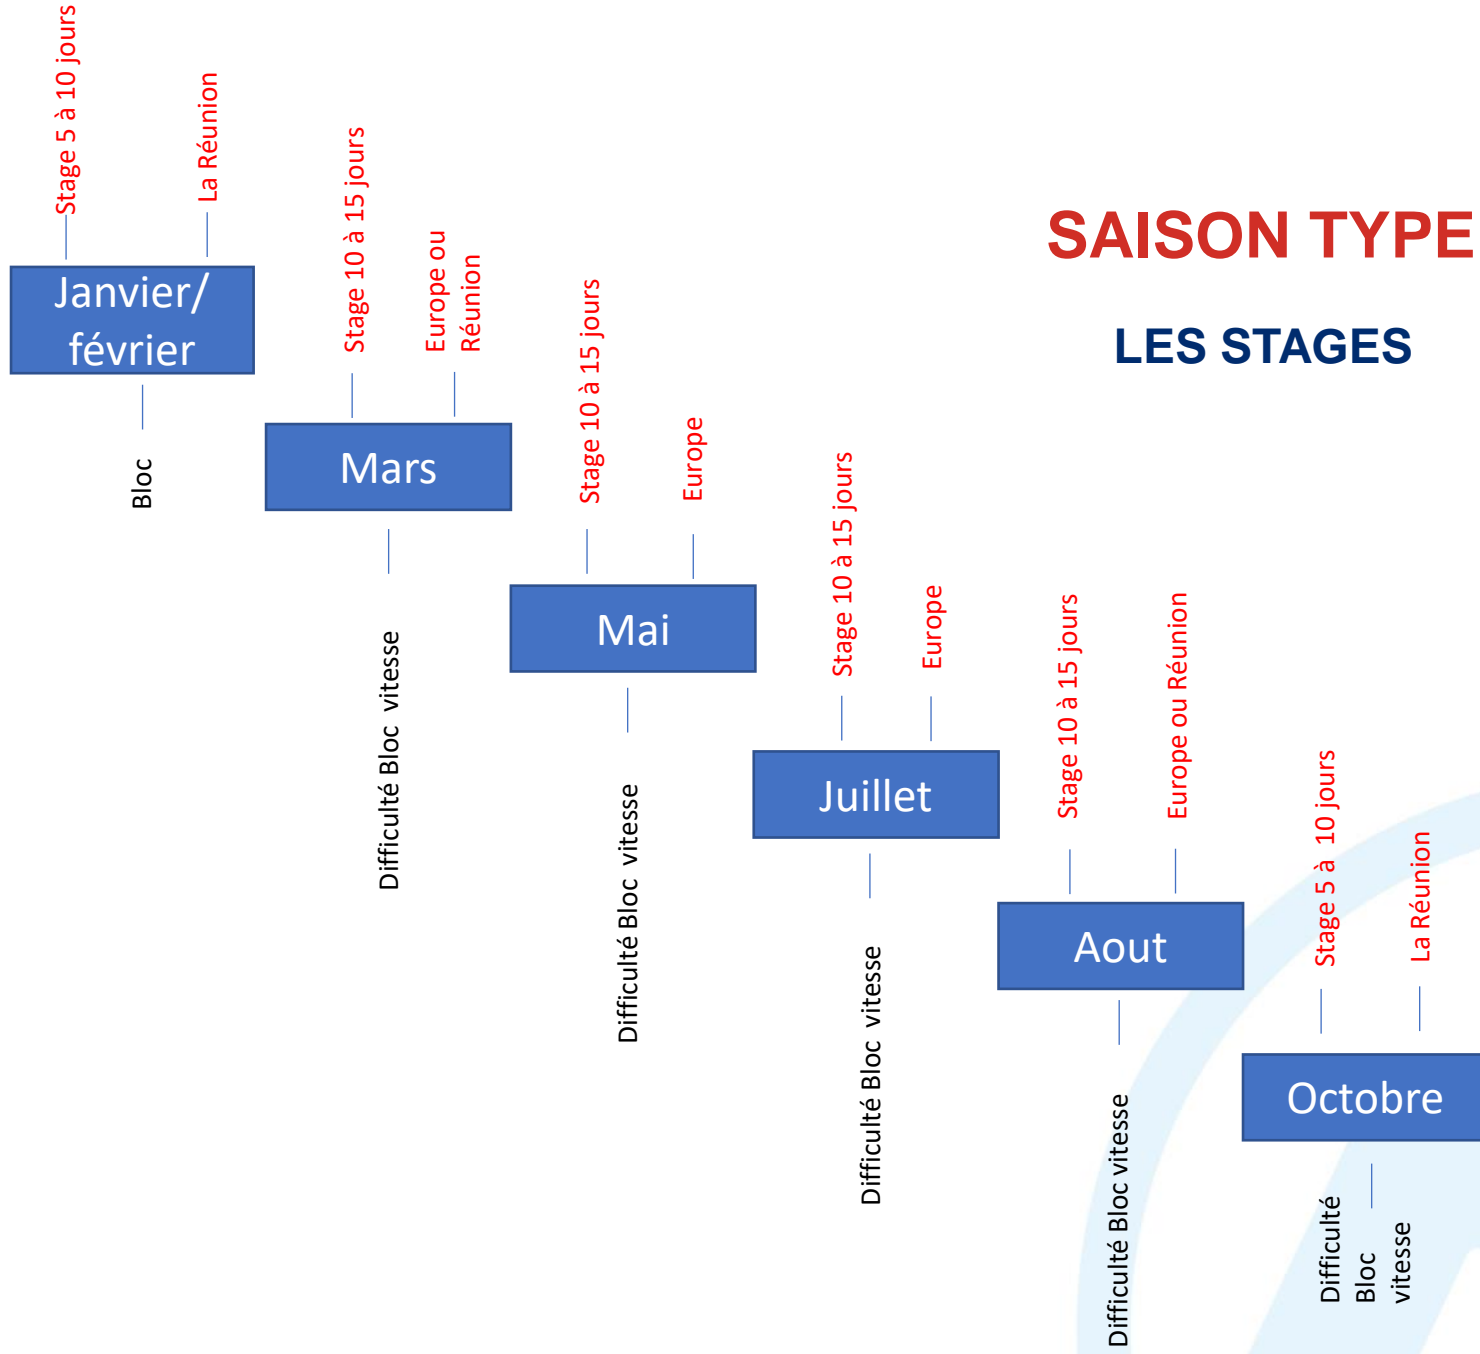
SAISON TYPE

LES STAGES

Stage 5 à 10 jours

La Réunion

Janvier/ février

Bloc

Stage 10 à 15 jours

Europe ou Réunion

Mars

Difficulté Bloc vitesse

Stage 10 à 15 jours

Europe

Mai

Difficulté Bloc vitesse

Stage 10 à 15 jours

Europe

Juillet

Difficulté Bloc vitesse

Stage 10 à 15 jours

Europe ou Réunion

Aout

Difficulté Bloc vitesse

Stage 5 à 10 jours

La Réunion

Octobre

Difficulté Bloc vitesse